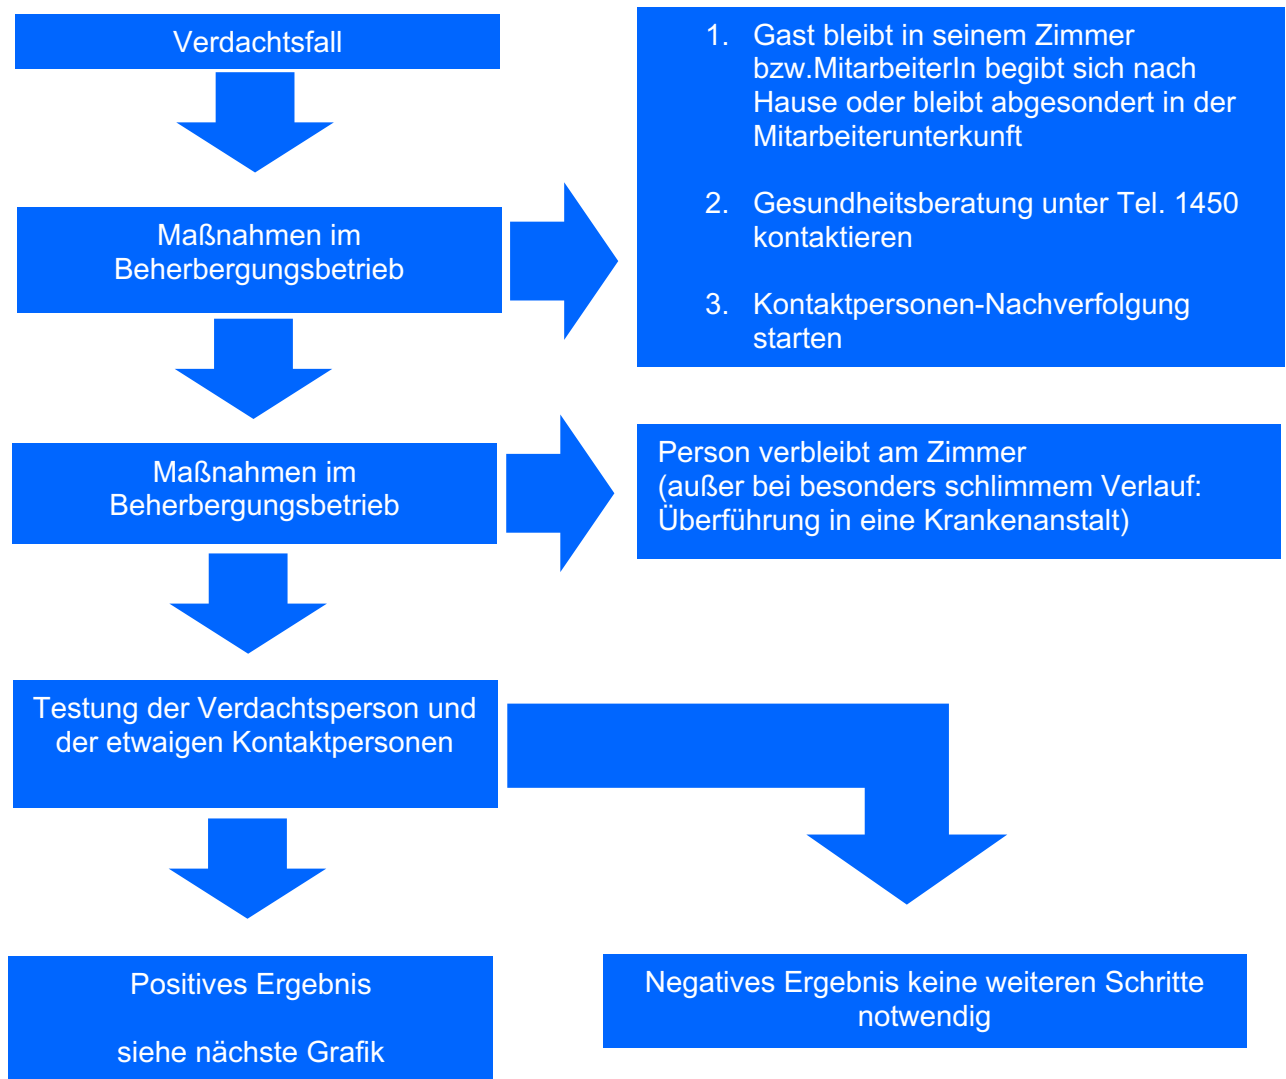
Verdachtsfall

Maßnahmen im Beherbergungsbetrieb

1. Gast bleibt in seinem Zimmer bzw.MitarbeiterIn begibt sich nach Hause oder bleibt abgesondert in der Mitarbeiterunterkunft

2. Gesundheitsberatung unter Tel. 1450 kontaktieren

3. Kontaktpersonen-Nachverfolgung starten

Maßnahmen im Beherbergungsbetrieb

Person verbleibt am Zimmer
(außer bei besonders schlimmem Verlauf: Überführung in eine Krankenanstalt)

Testung der Verdachtsperson und der etwaigen Kontaktpersonen

Positives Ergebnis

siehe nächste Grafik

Negatives Ergebnis keine weiteren Schritte notwendig